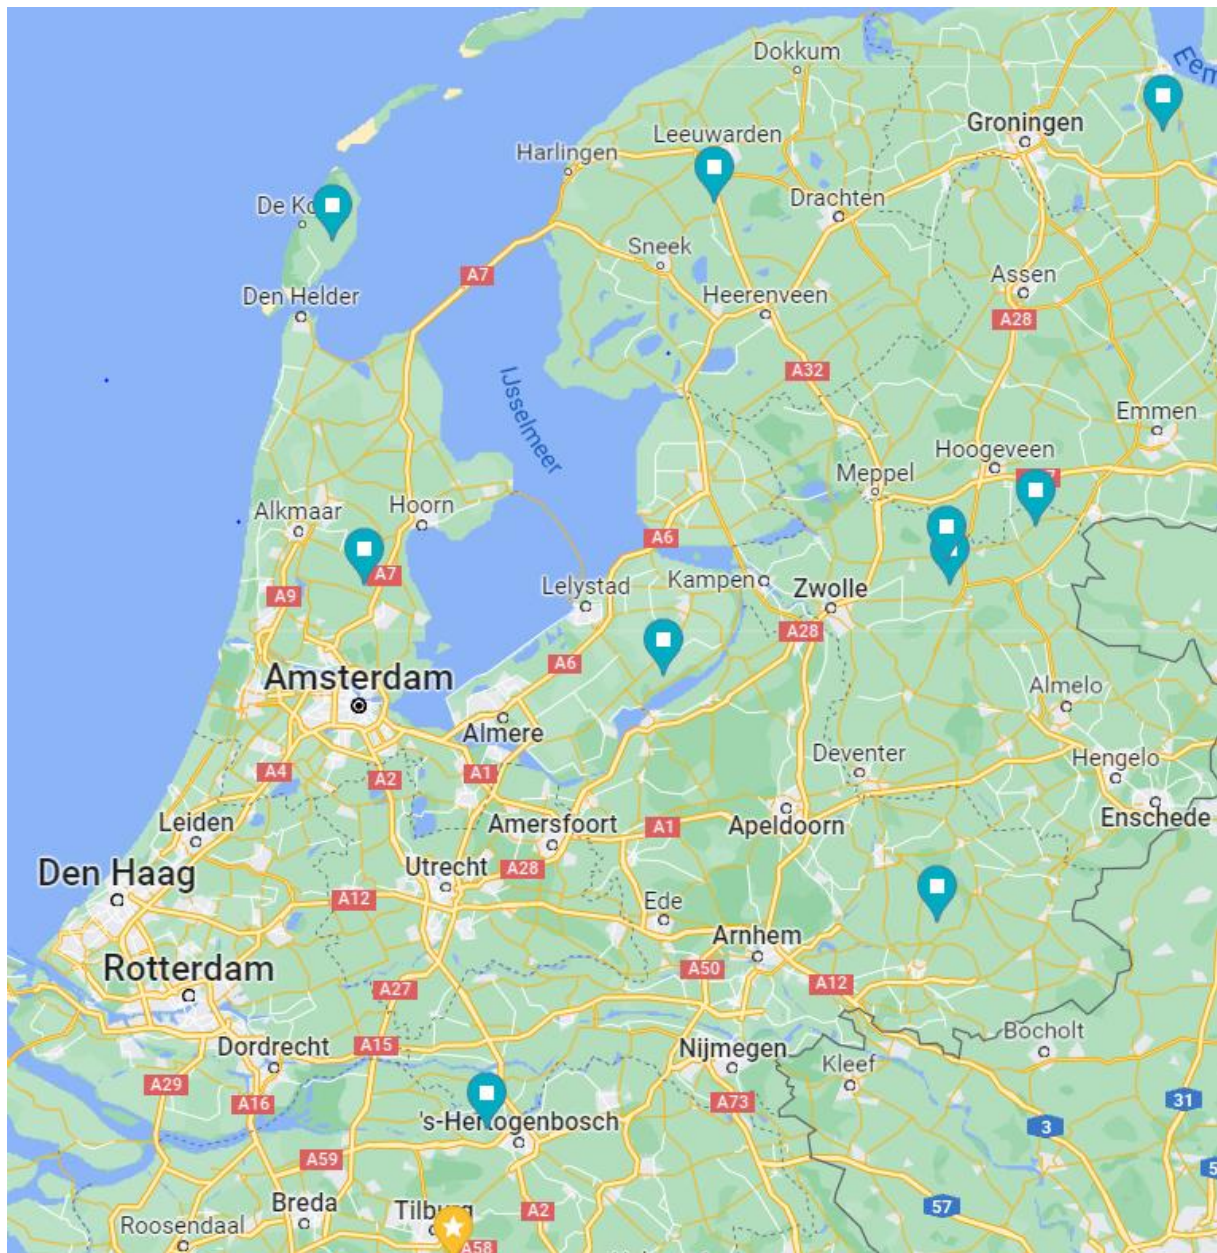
Dokkum
Em
Groningen
Leeuwarden
Harlingen
Drachten
De Ko
Sneek
A7
Assen
Den Helder
Heerenveen
A28
A32
IJsselmeer
Emmen
Hoogeveen
Meppel
Alkmaar
Hoorn
A6
A7
Kampen
Zwolle
Lelystad
A9
A28
A6
Amsterdam
Almelo
Almere
Deventer
Hengelo
A4
A2
A1
Leiden
Amersfoort
A1
Apeldoorn
Enschede
Den Haag
Utrecht
A28
A12
Ede
Arnhem
Rotterdam
A50
A12
A27
Bocholt
Dordrecht
A15
Nijmegen
Kleef
A29
A16
A73
31
's-Hertogenbosch
3
A59
Breda
Tilburg
A2
Roosendaal
57
A58
5